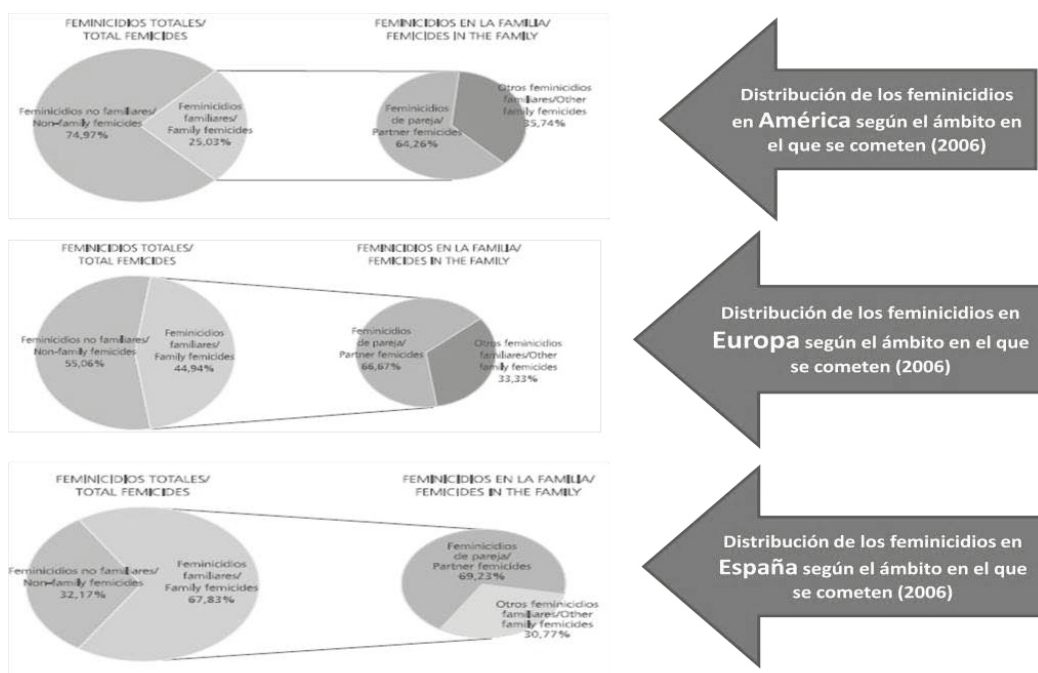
FEMINICIDIOS TOTALES/
TOTAL FEMICIDES

Feminicidios no familiares/
Non-family femicides
74,97%

Feminicidios familiares/
Family femicides
25,03%

FEMINICIDIOS EN LA FAMILIA/
FEMICIDES IN THE FAMILY

Feminicidios de pareja/
Partner femicides
64,26%

Otros feminicidios familiares/Other family femicides
35,74%

Distribución de los feminicidios en América según el ámbito en el que se cometen (2006)

FEMINICIDIOS TOTALES/
TOTAL FEMICIDES

Feminicidios no familiares/
Non-family femicides
55,06%

Feminicidios familiares/
Family femicides
44,94%

FEMINICIDIOS EN LA FAMILIA/
FEMICIDES IN THE FAMILY

Feminicidios de pareja/
Partner femicides
66,67%

Otros feminicidios familiares/Other family femicides
33,33%

Distribución de los feminicidios en Europa según el ámbito en el que se cometen (2006)

FEMINICIDIOS TOTALES/
TOTAL FEMICIDES

Feminicidios no familiares/
Non-family femicides
32,17%

Feminicidios familiares/
Family femicides
67,83%

FEMINICIDIOS EN LA FAMILIA/
FEMICIDES IN THE FAMILY

Feminicidios de pareja/
Partner femicides
69,23%

Otros feminicidios familiares/Other family femicides
30,77%

Distribución de los feminicidios en España según el ámbito en el que se cometen (2006)